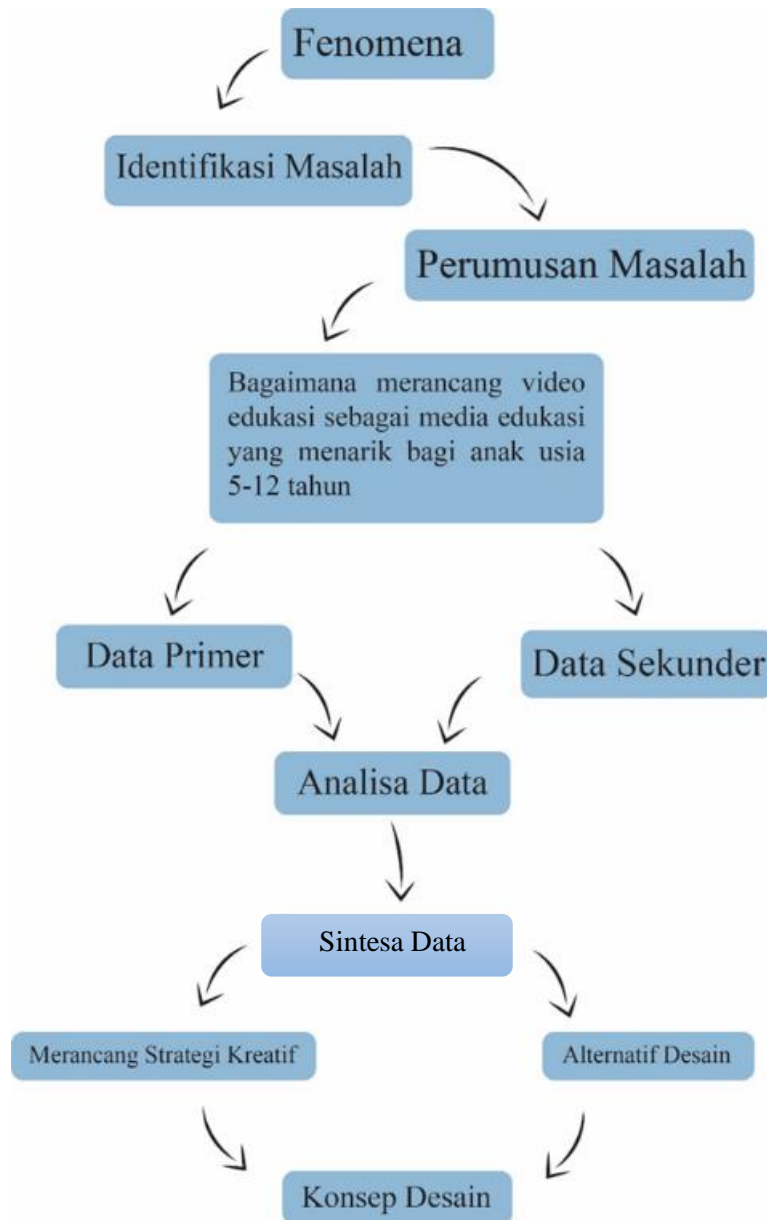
Fenomena

Identifikasi Masalah

Perumusan Masalah

Bagaimana merancang video edukasi sebagai media edukasi yang menarik bagi anak usia 5-12 tahun

Data Primer

Data Sekunder

Analisa Data

Sintesa Data

Merancang Strategi Kreatif

Alternatif Desain

Konsep Desain